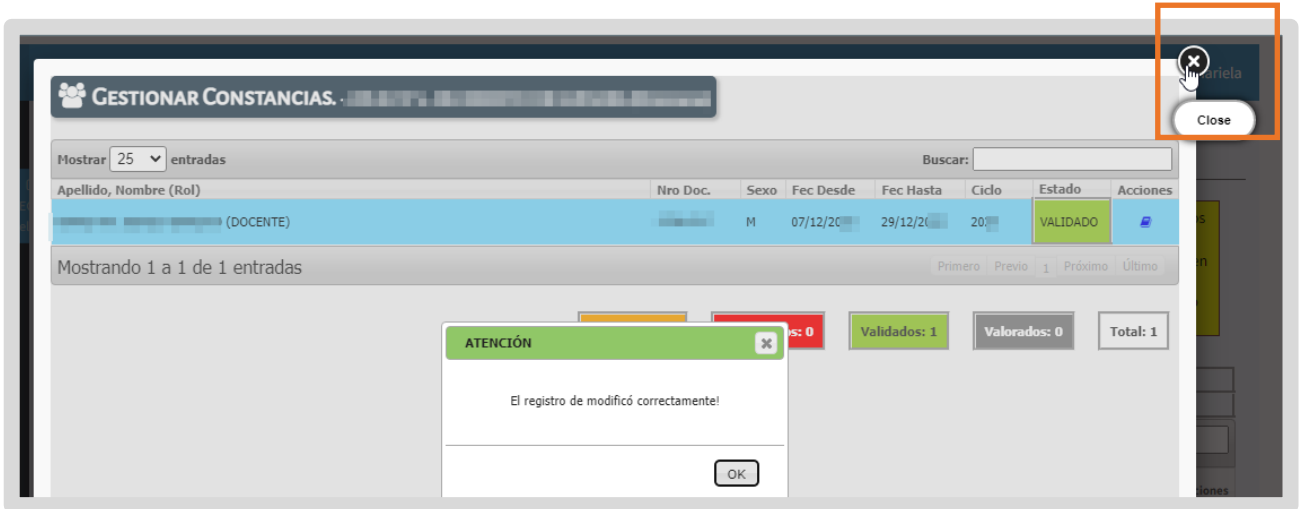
GESTIONAR CONSTANCIAS. - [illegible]

Close

ariela

Mostrar 25 entradas

Buscar:

| Apellido, Nombre (Rol) | Nro Doc. | Sexo | Fec Desde | Fec Hasta | Ciclo | Estado | Acciones |
|---|---|---|---|---|---|---|---|
| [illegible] (DOCENTE) | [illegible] | M | 07/12/20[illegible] | 29/12/20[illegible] | 20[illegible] | VALIDADO | |

Mostrando 1 a 1 de 1 entradas

Primero Previo 1 Próximo Último

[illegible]s: 0 Validados: 1 Valorados: 0 Total: 1

ATENCIÓN

El registro de modificó correctamente!

OK

s

en

iones